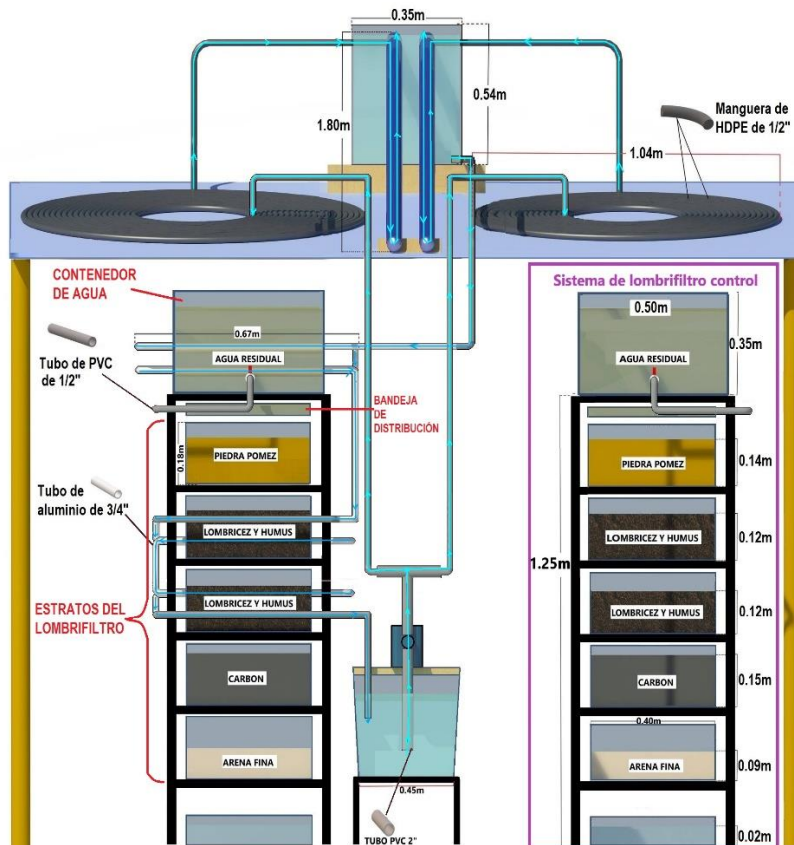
0.35m

0.54m

1.80m

Manguera de HDPE de 1/2"

1.04m

CONTENEDOR DE AGUA

Sistema de lombrifiltro control

0.50m

0.35m

0.67m

AGUA RESIDUAL

AGUA RESIDUAL

Tubo de PVC de 1/2"

BANDEJA DE DISTRIBUCIÓN

0.18m

PIEDRA POMEZ

PIEDRA POMEZ

0.14m

Tubo de aluminio de 3/4"

LOMBRICEZ Y HUMUS

LOMBRICEZ Y HUMUS

0.12m

1.25m

LOMBRICEZ Y HUMUS

LOMBRICEZ Y HUMUS

0.12m

ESTRATOS DEL LOMBRIFILTRO

CARBON

CARBON

0.15m

0.40m

ARENA FINA

ARENA FINA

0.09m

0.45m

TUBO PVC 2"

0.02m